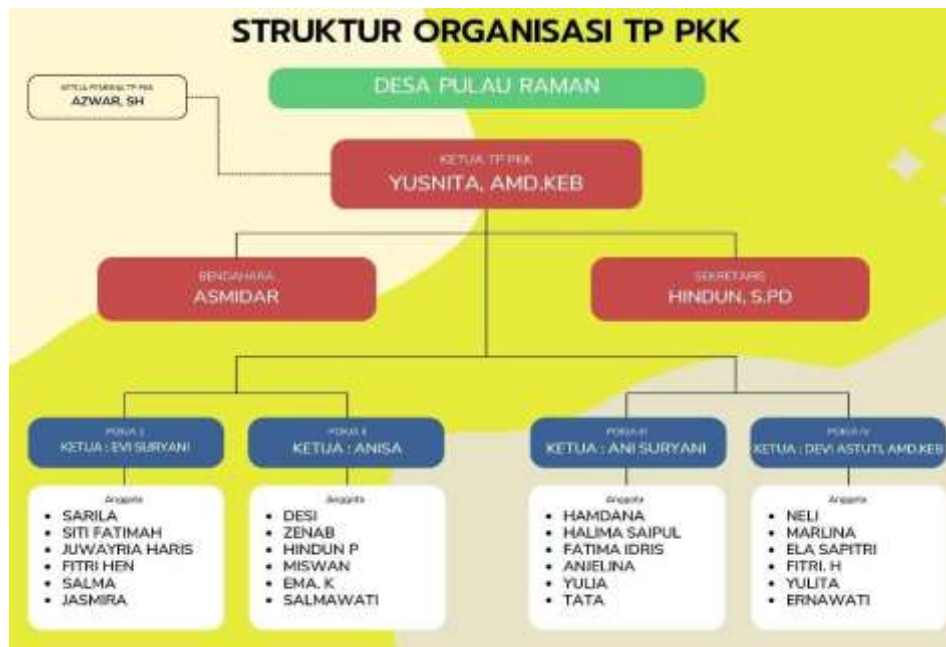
STRUKTUR ORGANISASI TP PKK

DESA PULAU RAMAN

KETUA PEMBINA TP PKK
AZWAR, SH

KETUA TP PKK
YUSNITA, AMD.KEB

BENDAHARA
ASMIDAR

SEKRETARIS
HINDUN, S.PD

POKJA I
KETUA : EVI SURYANI

Anggota
- SARILA
- SITI FATIMAH
- JUWAYRIA HARIS
- FITRI HEN
- SALMA
- JASMIRA

POKJA II
KETUA : ANISA

Anggota
- DESI
- ZENAB
- HINDUN P
- MISWAN
- EMA. K
- SALMAWATI

POKJA III
KETUA : ANI SURYANI

Anggota
- HAMDANA
- HALIMA SAIPUL
- FATIMA IDRIS
- ANJELINA
- YULIA
- TATA

POKJA IV
KETUA : DEVI ASTUTI, AMD.KEB

Anggota
- NELI
- MARLINA
- ELA SAPITRI
- FITRI. H
- YULITA
- ERNAWATI